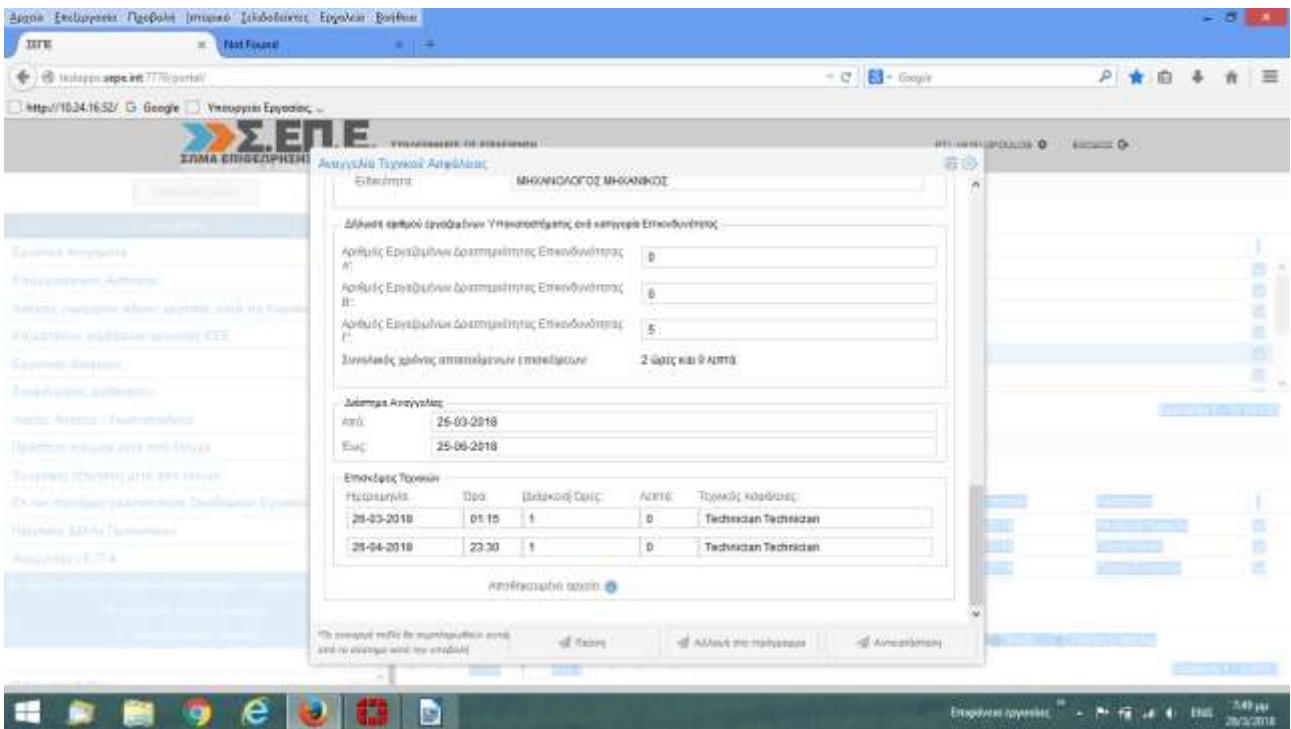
Αρχείο Επεξεργασία Προβολή Ιστορικό Σελιδοδείκτες Εργαλεία Βοήθεια

ΣΕΠΕ | Not Found

testapps.sepe.int:7778/portal/

http://10.24.16.52/ Google Υπουργείο Εργασίας

Σ.ΕΠ.Ε. ΣΩΜΑ ΕΠΙΘΕΩΡΗΣΗΣ ΕΡΓΑΣΙΑΣ

Αναγγελία Τεχνικού Ασφάλειας

Ειδικότητα: ΜΗΧΑΝΟΛΟΓΟΣ ΜΗΧΑΝΙΚΟΣ

Δήλωση αριθμού εργαζομένων Υποκαταστήματος ανά κατηγορία Επικινδυνότητας

Αριθμός Εργαζομένων Δραστηριότητας Επικινδυνότητας Α': 0

Αριθμός Εργαζομένων Δραστηριότητας Επικινδυνότητας Β': 0

Αριθμός Εργαζομένων Δραστηριότητας Επικινδυνότητας Γ': 5

Συνολικός χρόνος απαιτούμενων επισκέψεων: 2 ώρες και 0 λεπτά.

Διάστημα Αναγγελίας

Από: 25-03-2018

Εως: 25-06-2018

Επισκέψεις Τεχνικών

| Ημερομηνία | Ώρα | Διάρκεια Ώρες | Λεπτά | Τεχνικός Ασφαλείας |
|---|---|---|---|---|
| 25-03-2018 | 01:15 | 1 | 0 | Technician Technician |
| 25-04-2018 | 23:30 | 1 | 0 | Technician Technician |

Αποθηκευμένο αρχείο

*Τα γκρισαρισμένα πεδία θα συμπληρωθούν αυτόματα από το σύστημα κατά την υποβολή

Πίσω | Αλλαγή στο πρόγραμμα | Αποσύνδεση

ENG 7:49 μμ 28/3/2018